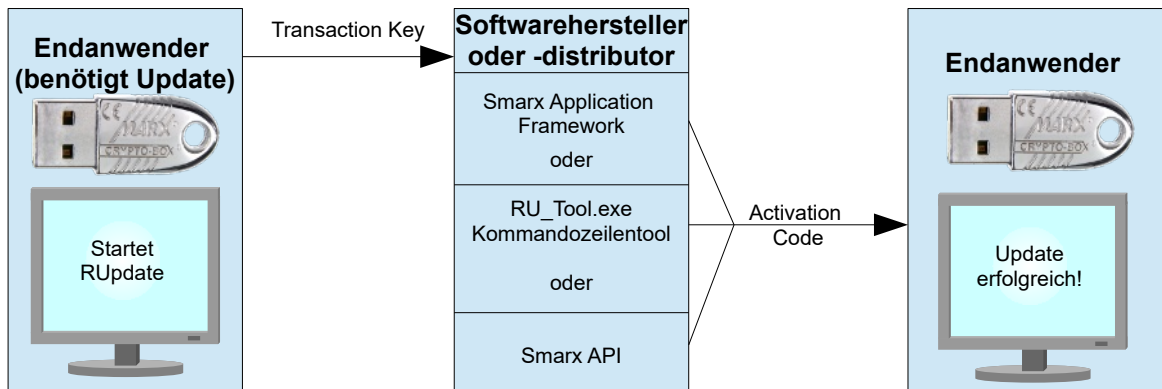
Endanwender (benötigt Update)

CE MARX CRYPTO-BOX

Startet RUpdate

Transaction Key

Softwarehersteller oder -distributor

Smarx Application Framework

oder

RU_Tool.exe Kommandozeilentool

oder

Smarx API

Activation Code

Endanwender

CE MARX CRYPTO-BOX

Update erfolgreich!